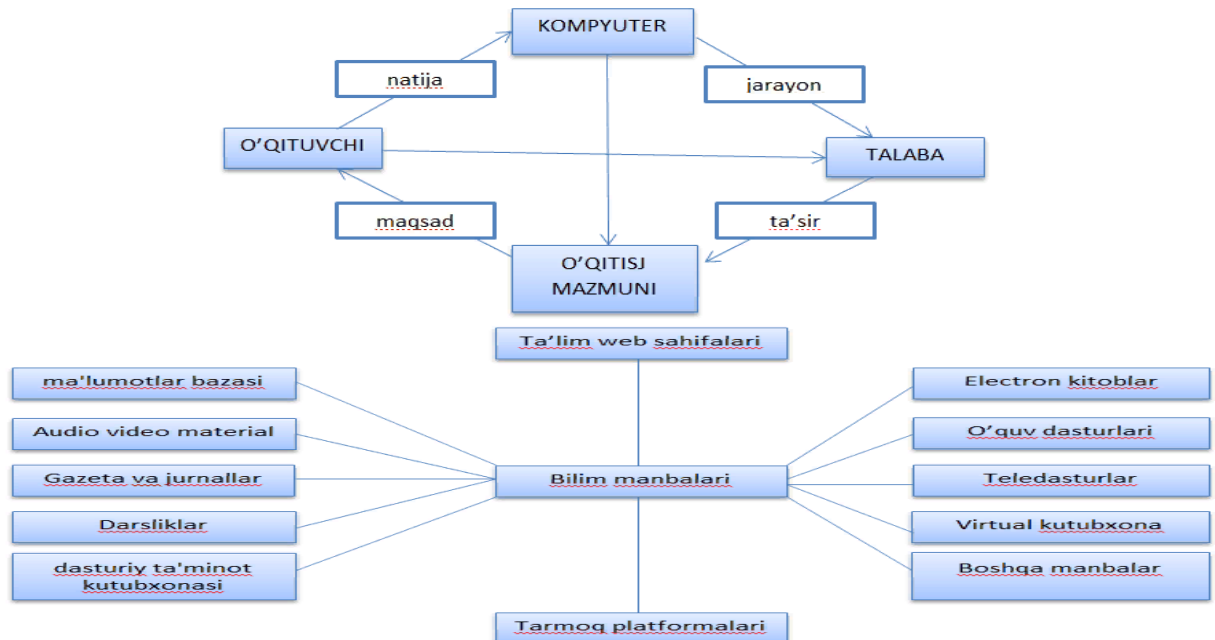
KOMPYUTER

natija

jarayon

O'QITUVCHI

TALABA

maqsad

ta'sir

O'QITISJ MAZMUNI

Ta'lim web sahifalari

ma'lumotlar bazasi

Audio video material

Gazeta va jurnallar

Darsliklar

dasturiy ta'minot kutubxonasi

Bilim manbalari

Electron kitoblar

O'quv dasturlari

Teledasturlar

Virtual kutubxona

Boshqa manbalar

Tarmoq platformalari